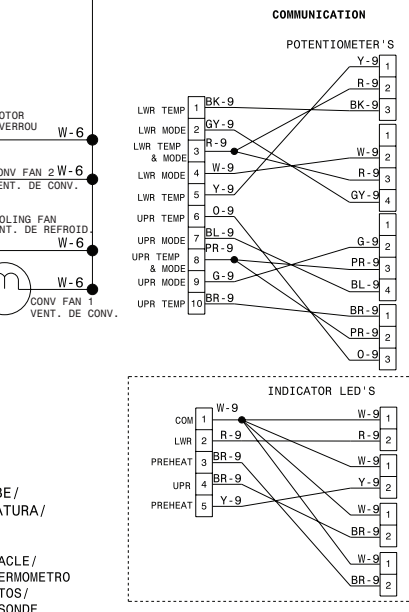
COMMUNICATION

POTENTIOMETER'S

OTOR
VERROU
W-6

CONV FAN 2 W-6
ENT. DE CONV.

OLING FAN
NT. DE REFROID.
W-6

W-6
CONV FAN 1
VENT. DE CONV.

| LWR TEMP | 1 | BK-9 |
|---|---|---|
| LWR MODE | 2 | GY-9 |
| LWR TEMP & MODE | 3 | R-9 |
| LWR MODE | 4 | W-9 |
| LWR TEMP | 5 | Y-9 |
| UPR TEMP | 6 | O-9 |
| UPR MODE | 7 | BL-9 |
| UPR TEMP & MODE | 8 | PR-9 |
| UPR MODE | 9 | G-9 |
| UPR TEMP | 10 | BR-9 |

Y-9 1
R-9 2
BK-9 3

1
W-9 2
R-9 3
GY-9 4

1
G-9 2
PR-9 3
BL-9 4

BR-9 1
PR-9 2
O-9 3

INDICATOR LED'S

| COM | 1 | W-9 |
|---|---|---|
| LWR | 2 | R-9 |
| PREHEAT | 3 | BR-9 |
| UPR | 4 | BR-9 |
| PREHEAT | 5 | Y-9 |

W-9 1
R-9 2

W-9 1
Y-9 2

W-9 1
BR-9 2

W-9 1
BR-9 2

BE/
ATURA/

ACLE/
ERMOMETRO
TOS/
SONDE